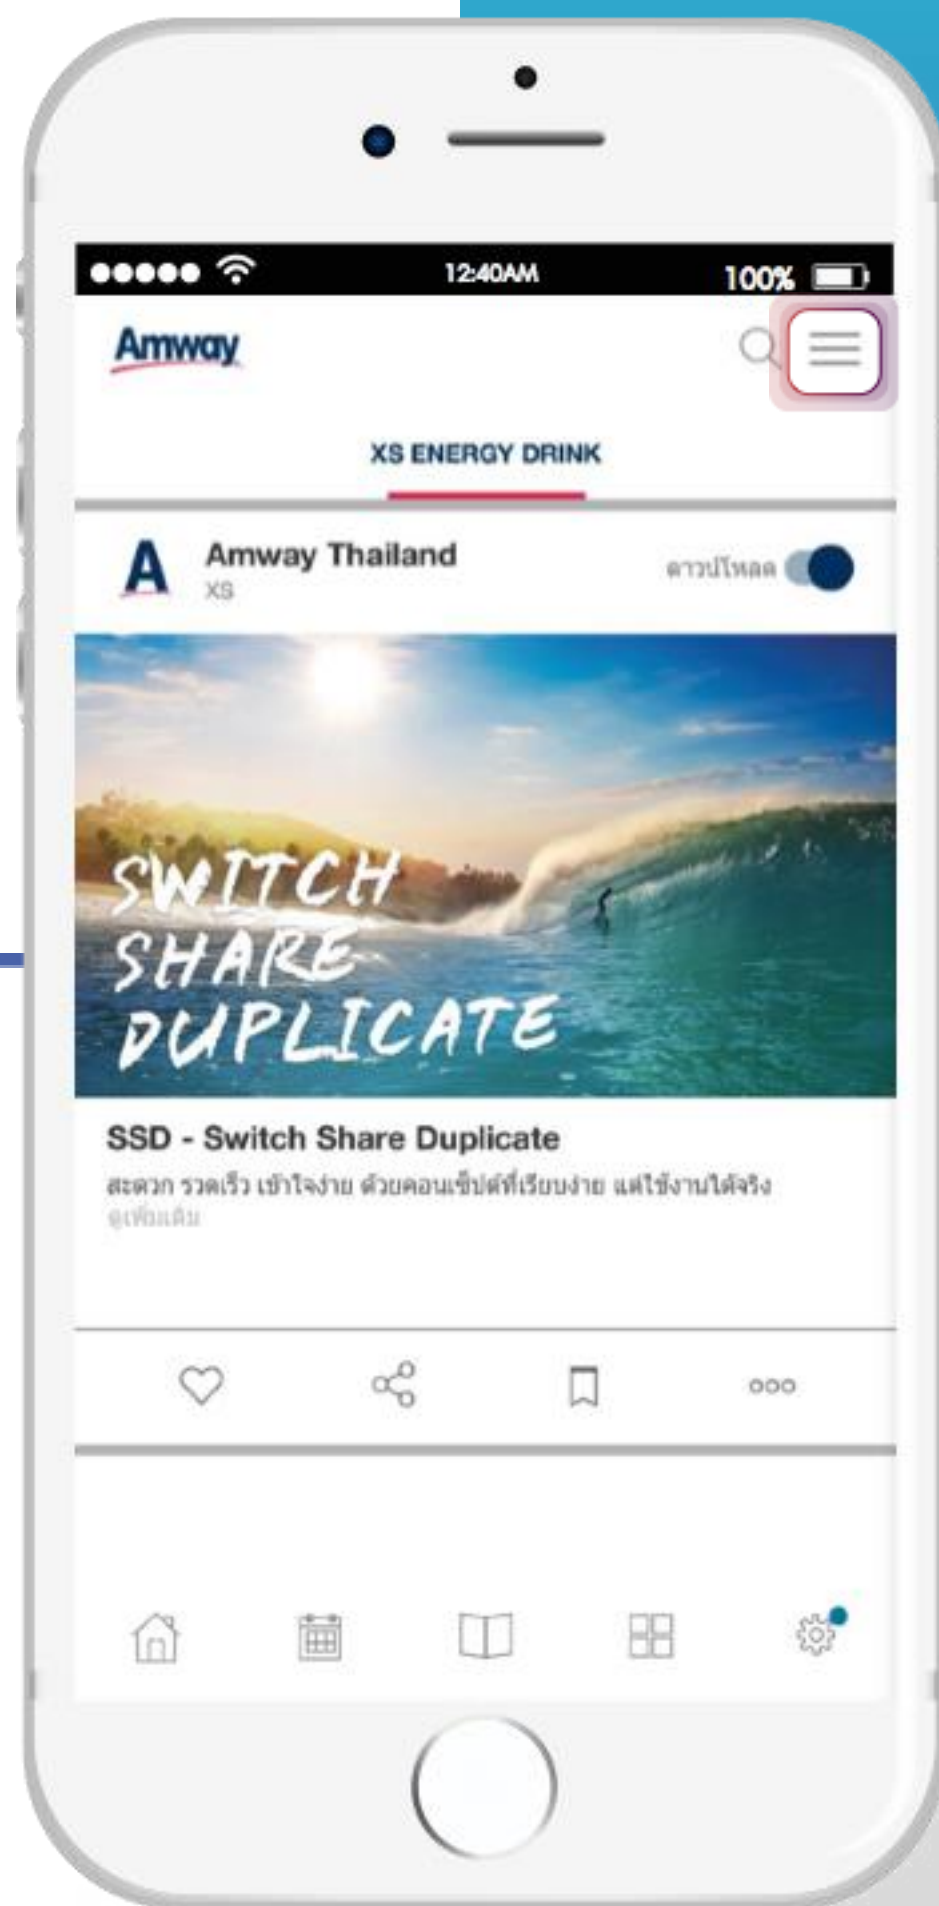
12:40AM 100%

Amway

XS ENERGY DRINK

Amway Thailand
XS

ดาวน์โหลด

SWITCH
SHARE
DUPLICATE

SSD - Switch Share Duplicate
สะดวก รวดเร็ว เข้าใจง่าย ด้วยคอนเซ็ปต์ที่เรียบง่าย แต่ใช้งานได้จริง
ดูเพิ่มเติม

ooo